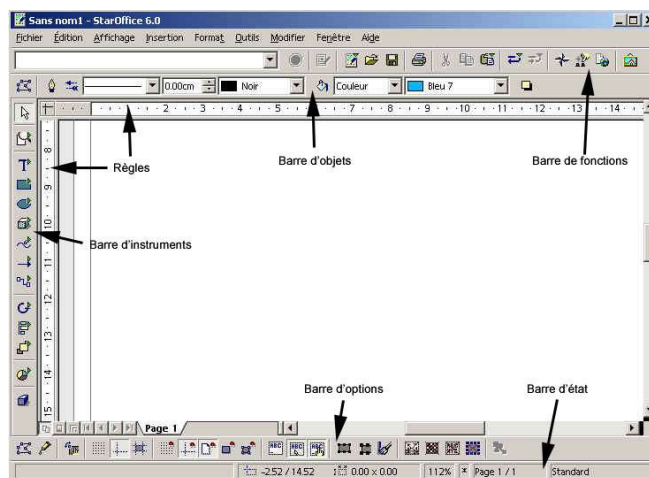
Sans nom1 - StarOffice 6.0

Fichier Édition Affichage Insertion Format Outils Modifier Fenêtre Aide

0.00cm Noir Couleur Bleu 7

1 2 3 4 5 6 7 8 9 10 11 12 13 14

8 9 10 11 12 13 14 15

Règles

Barre d'objets

Barre de fonctions

Barre d'instruments

Barre d'options

Barre d'état

Page 1

-2.52 / 14.52 0.00 x 0.00 112% * Page 1 / 1 Standard